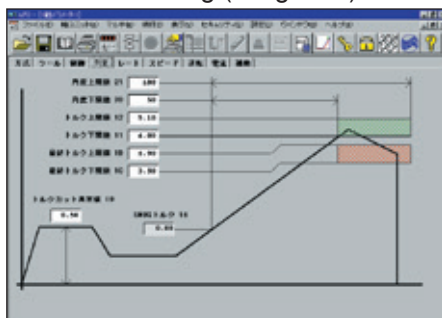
ファイル(F) 編集(E) 表示(V) ツール(T) ヘルプ(H)

方式 ツール 制御 角度 レート スピード 適用 警告 異常

角度上限値 21 180
角度下限値 20 50
トルク上限値 12 5.10
トルク下限値 11 4.00
最終トルク上限値 10 4.90
最終トルク下限値 9 3.90

トルクカット基準値 19
0.50

SNUGトルク 13
0.80